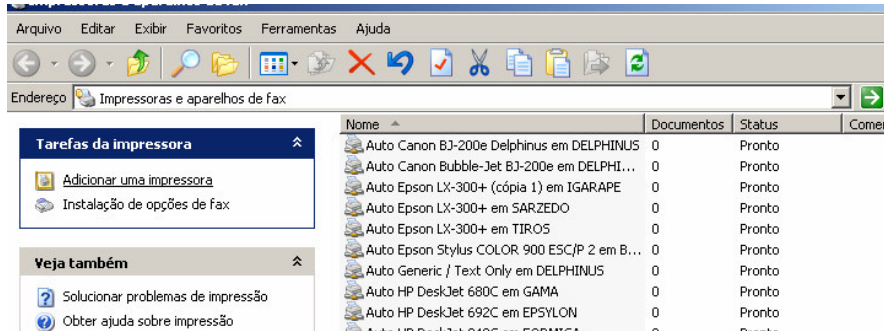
Arquivo Editar Exibir Favoritos Ferramentas Ajuda

Endereço Impressoras e aparelhos de fax

Tarefas da impressora

Adicionar uma impressora
Instalação de opções de fax

Veja também

Solucionar problemas de impressão
Obter ajuda sobre impressão

| Nome | Documentos | Status | Come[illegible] |
|---|---|---|---|
| Auto Canon BJ-200e Delphinus em DELPHINUS | 0 | Pronto | |
| Auto Canon Bubble-Jet BJ-200e em DELPHI... | 0 | Pronto | |
| Auto Epson LX-300+ (cópia 1) em IGARAPE | 0 | Pronto | |
| Auto Epson LX-300+ em SARZEDO | 0 | Pronto | |
| Auto Epson LX-300+ em TIROS | 0 | Pronto | |
| Auto Epson Stylus COLOR 900 ESC/P 2 em B... | 0 | Pronto | |
| Auto Generic / Text Only em DELPHINUS | 0 | Pronto | |
| Auto HP DeskJet 680C em GAMA | 0 | Pronto | |
| Auto HP DeskJet 692C em EPSYLON | 0 | Pronto | |
| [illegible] | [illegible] | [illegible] | |